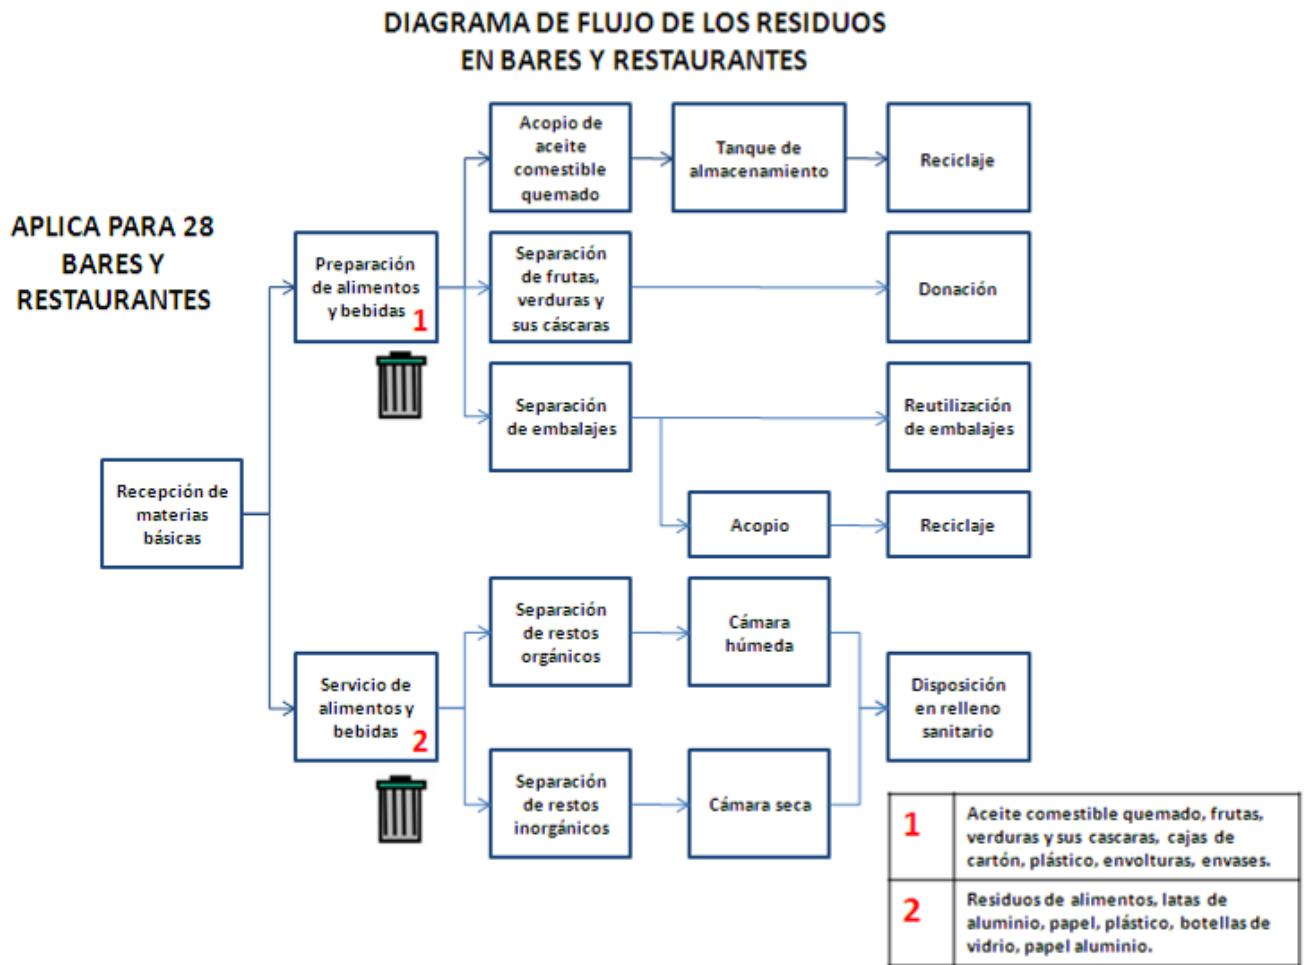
DIAGRAMA DE FLUJO DE LOS RESIDUOS EN BARES Y RESTAURANTES

APLICA PARA 28 BARES Y RESTAURANTES

Recepción de materias básicas

Preparación de alimentos y bebidas 1

Acopio de aceite comestible quemado

Tanque de almacenamiento

Reciclaje

Separación de frutas, verduras y sus cáscaras

Donación

Separación de embalajes

Reutilización de embalajes

Acopio

Reciclaje

Servicio de alimentos y bebidas 2

Separación de restos orgánicos

Cámara húmeda

Separación de restos inorgánicos

Cámara seca

Disposición en relleno sanitario

| | |
|---|---|
| 1 | Aceite comestible quemado, frutas, verduras y sus cascaras, cajas de cartón, plástico, envolturas, envases. |
| 2 | Residuos de alimentos, latas de aluminio, papel, plástico, botellas de vidrio, papel aluminio. |